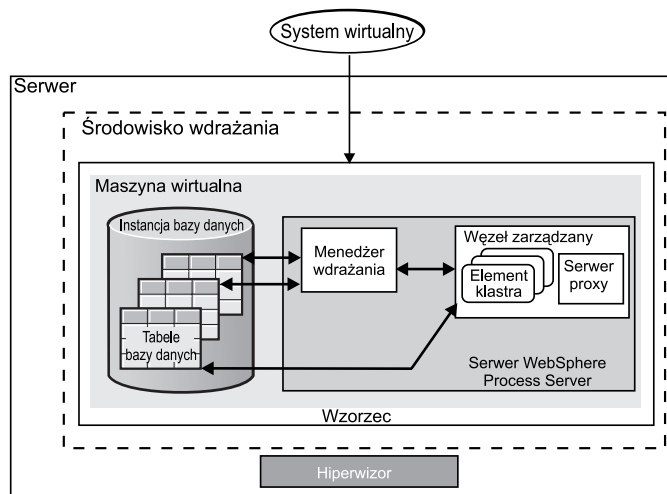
System wirtualny

Serwer

Środowisko wdrażania

Maszyna wirtualna

Instancja bazy danych

Tabele bazy danych

Menedżer wdrażania

Węzeł zarządzany

Element klastra

Serwer proxy

Serwer WebSphere Process Server

Wzorzec

Hiperwizor